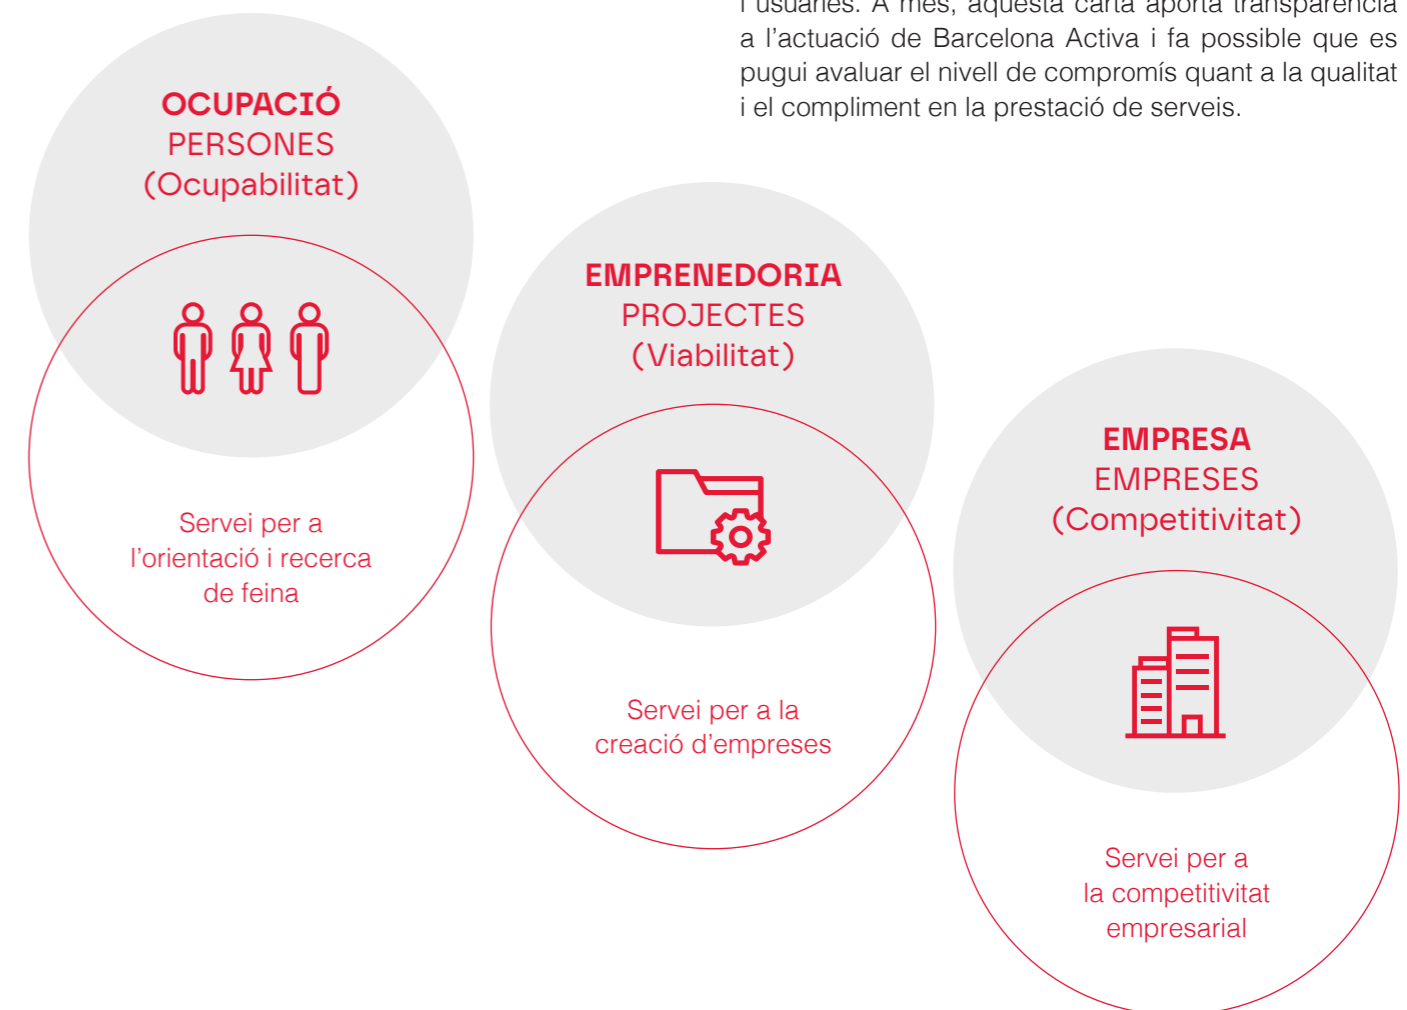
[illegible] a l'actuació de Barcelona Activa i fa possible que es pugui avaluar el nivell de compromís quant a la qualitat i el compliment en la prestació de serveis.

OCUPACIÓ
PERSONES
(Ocupabilitat)

Servei per a l'orientació i recerca de feina

EMPRENEDORIA
PROJECTES
(Viabilitat)

Servei per a la creació d'empreses

EMPRESA
EMPRESES
(Competitivitat)

Servei per a la competitivitat empresarial